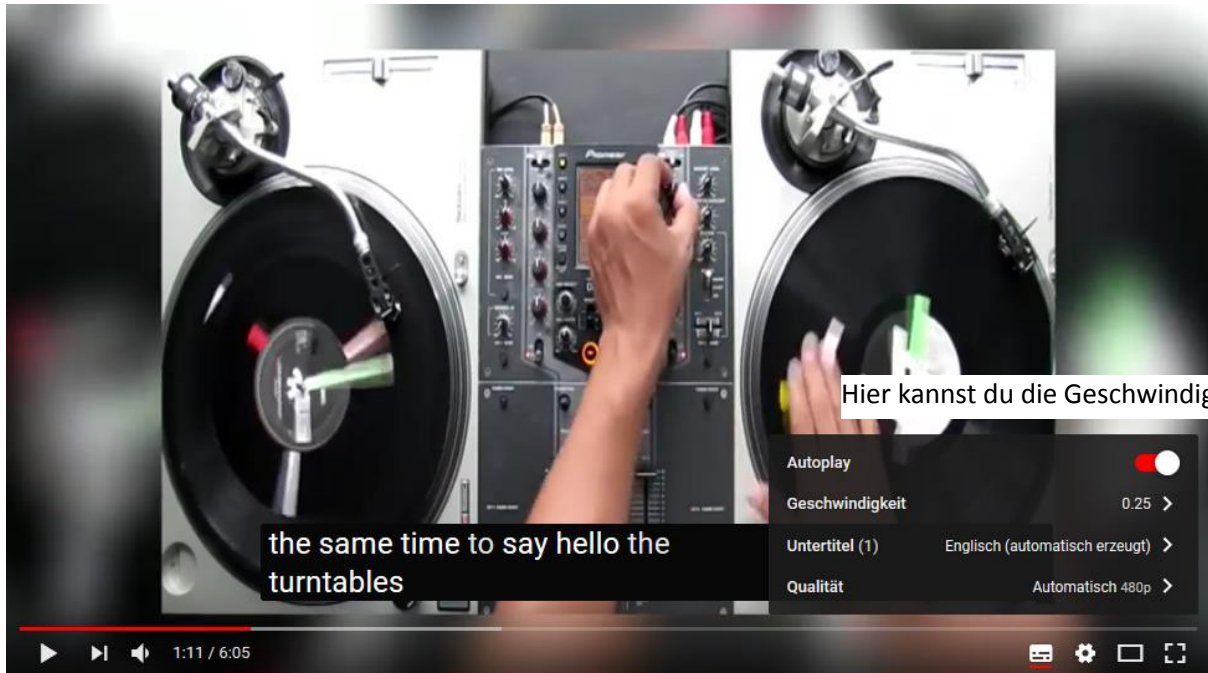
Pioneer

Hier kannst du die Geschwindig

Autoplay

Geschwindigkeit 0.25 >

Untertitel (1) Englisch (automatisch erzeugt) >

Qualität Automatisch 480p >

the same time to say hello the turntables

1:11 / 6:05